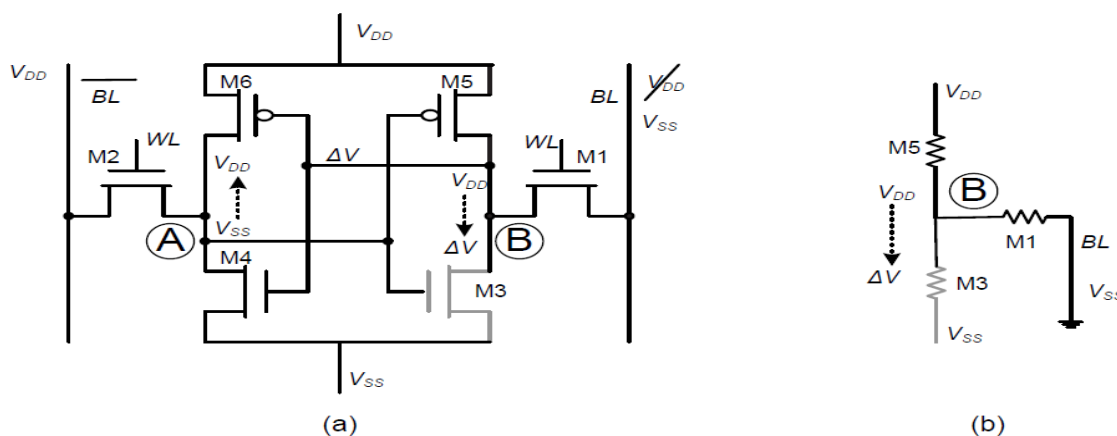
$V_{DD}$

$V_{DD}$

$\overline{BL}$

M6

M5

BL

$V_{DD}$

$V_{SS}$

WL

M2

$V_{DD}$

$\Delta V$

WL

M1

$V_{DD}$

A

$V_{SS}$

$\Delta V$

B

M4

M3

$V_{SS}$

(a)

$V_{DD}$

M5

$V_{DD}$

B

M1

BL

$\Delta V$

M3

$V_{SS}$

$V_{SS}$

(b)